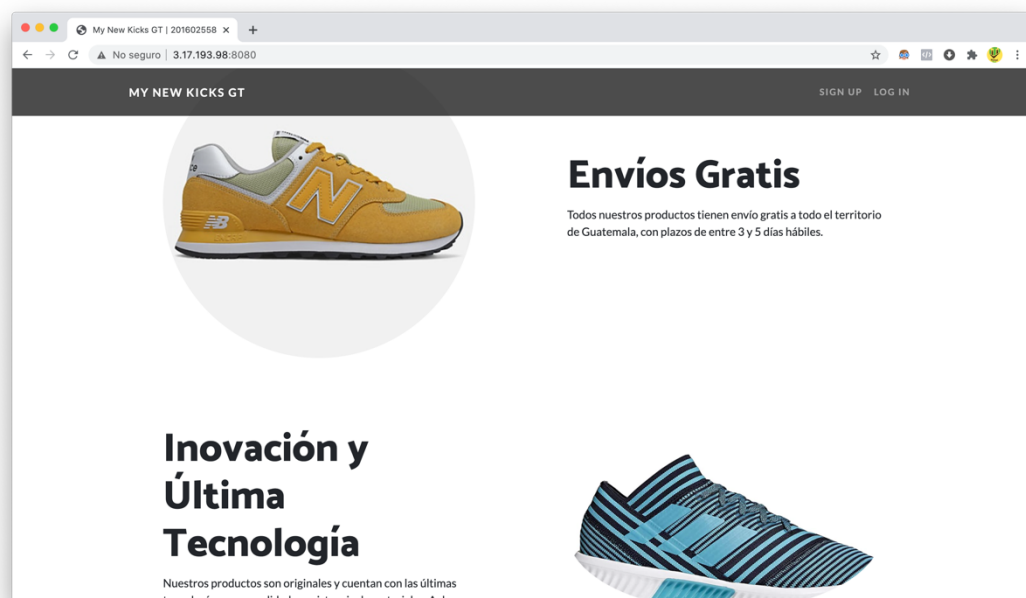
My New Kicks GT | 201602558 ×

No seguro | 3.17.193.98:8080

MY NEW KICKS GT

SIGN UP LOG IN

Envíos Gratis

Todos nuestros productos tienen envío gratis a todo el territorio de Guatemala, con plazos de entre 3 y 5 días hábiles.

Inovación y Última Tecnología

Nuestros productos son originales y cuentan con las últimas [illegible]